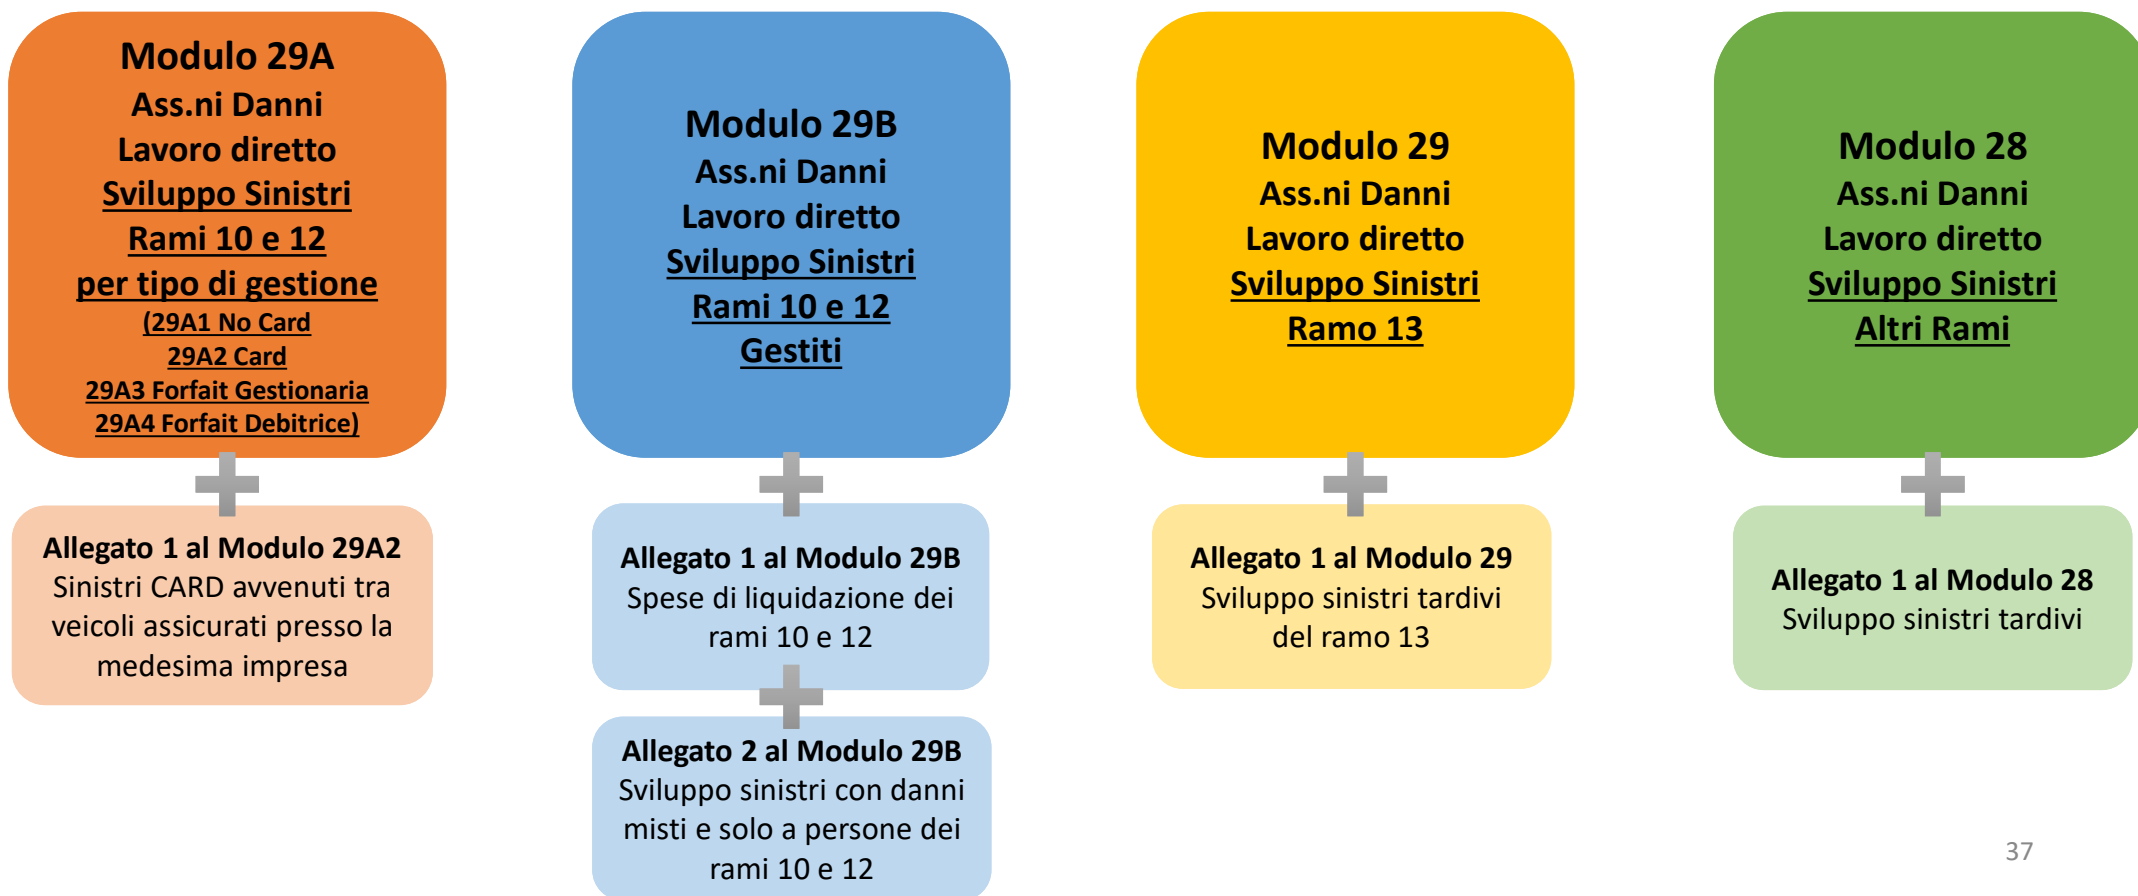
Modulo 29A
Ass.ni Danni
Lavoro diretto
Sviluppo Sinistri
Rami 10 e 12
per tipo di gestione
(29A1 No Card
29A2 Card
29A3 Forfait Gestionaria
29A4 Forfait Debitrice)

Allegato 1 al Modulo 29A2
Sinistri CARD avvenuti tra veicoli assicurati presso la medesima impresa

Modulo 29B
Ass.ni Danni
Lavoro diretto
Sviluppo Sinistri
Rami 10 e 12
Gestiti

Allegato 1 al Modulo 29B
Spese di liquidazione dei rami 10 e 12

Allegato 2 al Modulo 29B
Sviluppo sinistri con danni misti e solo a persone dei rami 10 e 12

Modulo 29
Ass.ni Danni
Lavoro diretto
Sviluppo Sinistri
Ramo 13

Allegato 1 al Modulo 29
Sviluppo sinistri tardivi del ramo 13

Modulo 28
Ass.ni Danni
Lavoro diretto
Sviluppo Sinistri
Altri Rami

Allegato 1 al Modulo 28
Sviluppo sinistri tardivi

37